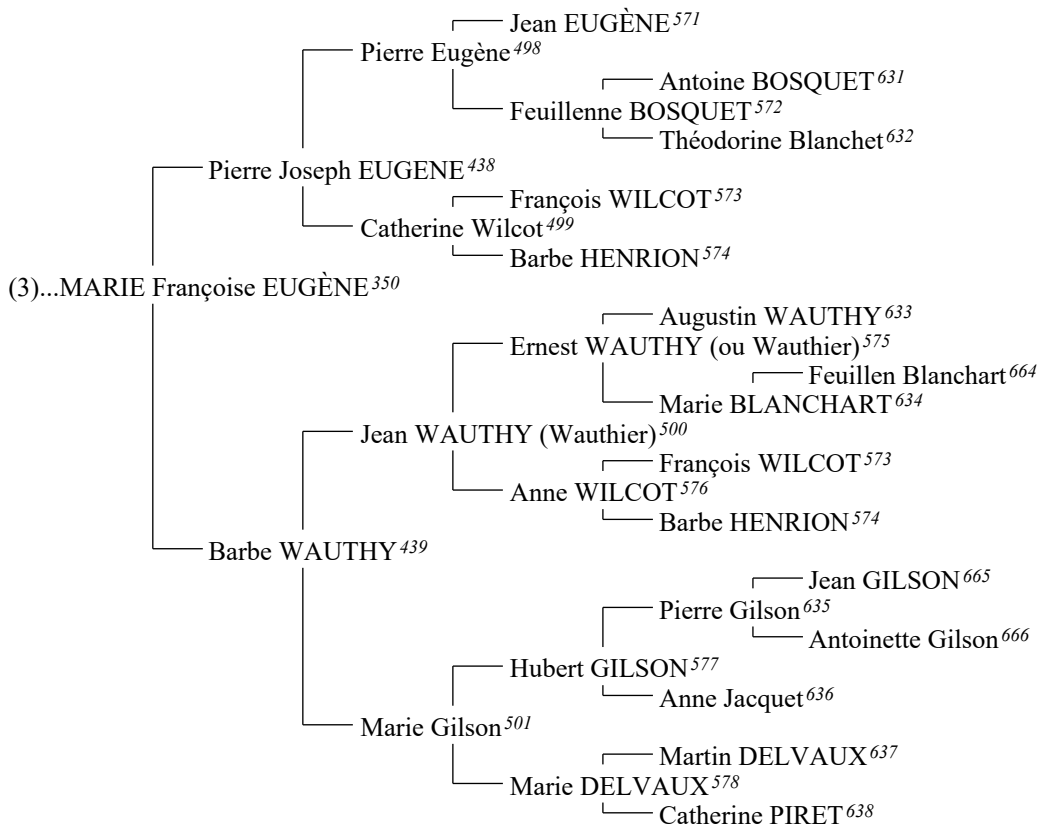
Jean EUGÈNE$^{571}$
Pierre Eugène$^{498}$
Antoine BOSQUET$^{631}$
Feuillenne BOSQUET$^{572}$
Théodorine Blanchet$^{632}$
Pierre Joseph EUGENE$^{438}$
François WILCOT$^{573}$
Catherine Wilcot$^{499}$
Barbe HENRION$^{574}$
(3)...MARIE Françoise EUGÈNE$^{350}$
Augustin WAUTHY$^{633}$
Ernest WAUTHY (ou Wauthier)$^{575}$
Feuillen Blanchart$^{664}$
Marie BLANCHART$^{634}$
Jean WAUTHY (Wauthier)$^{500}$
François WILCOT$^{573}$
Anne WILCOT$^{576}$
Barbe HENRION$^{574}$
Barbe WAUTHY$^{439}$
Jean GILSON$^{665}$
Pierre Gilson$^{635}$
Antoinette Gilson$^{666}$
Hubert GILSON$^{577}$
Anne Jacquet$^{636}$
Marie Gilson$^{501}$
Martin DELVAUX$^{637}$
Marie DELVAUX$^{578}$
Catherine PIRET$^{638}$